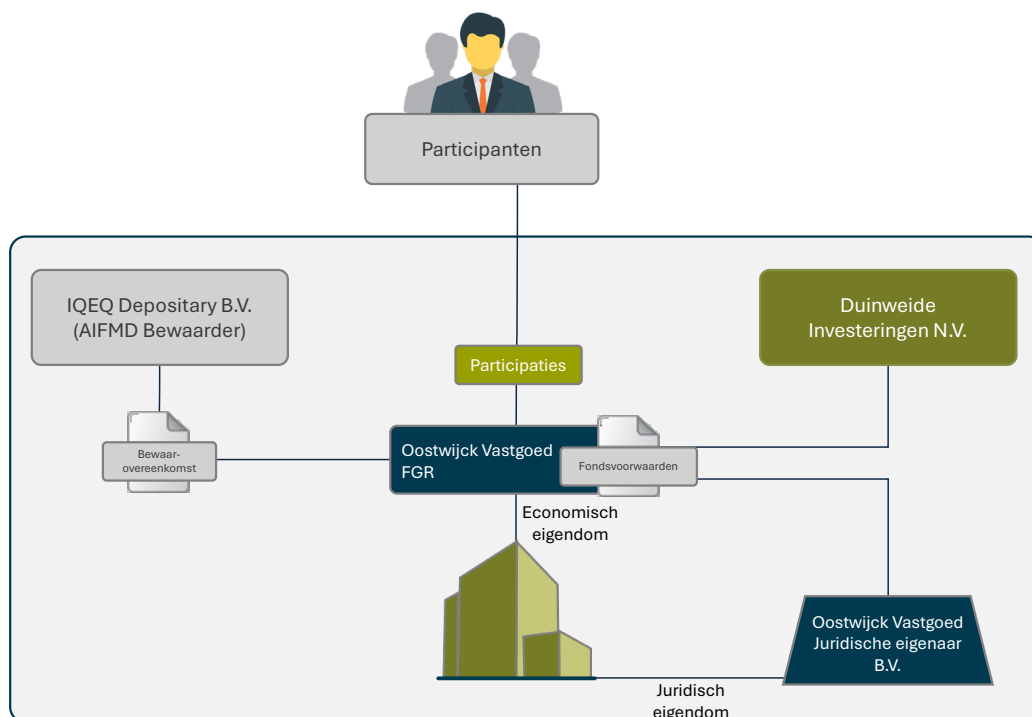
Participanten

IQEQ Depositary B.V. (AIFMD Bewaarder)

Duinweide Investeringen N.V.

Participaties

Bewaarovereenkomst

Oostwijck Vastgoed FGR

Fondsvoorwaarden

Economisch eigendom

Oostwijck Vastgoed Juridische eigenaar B.V.

Juridisch eigendom